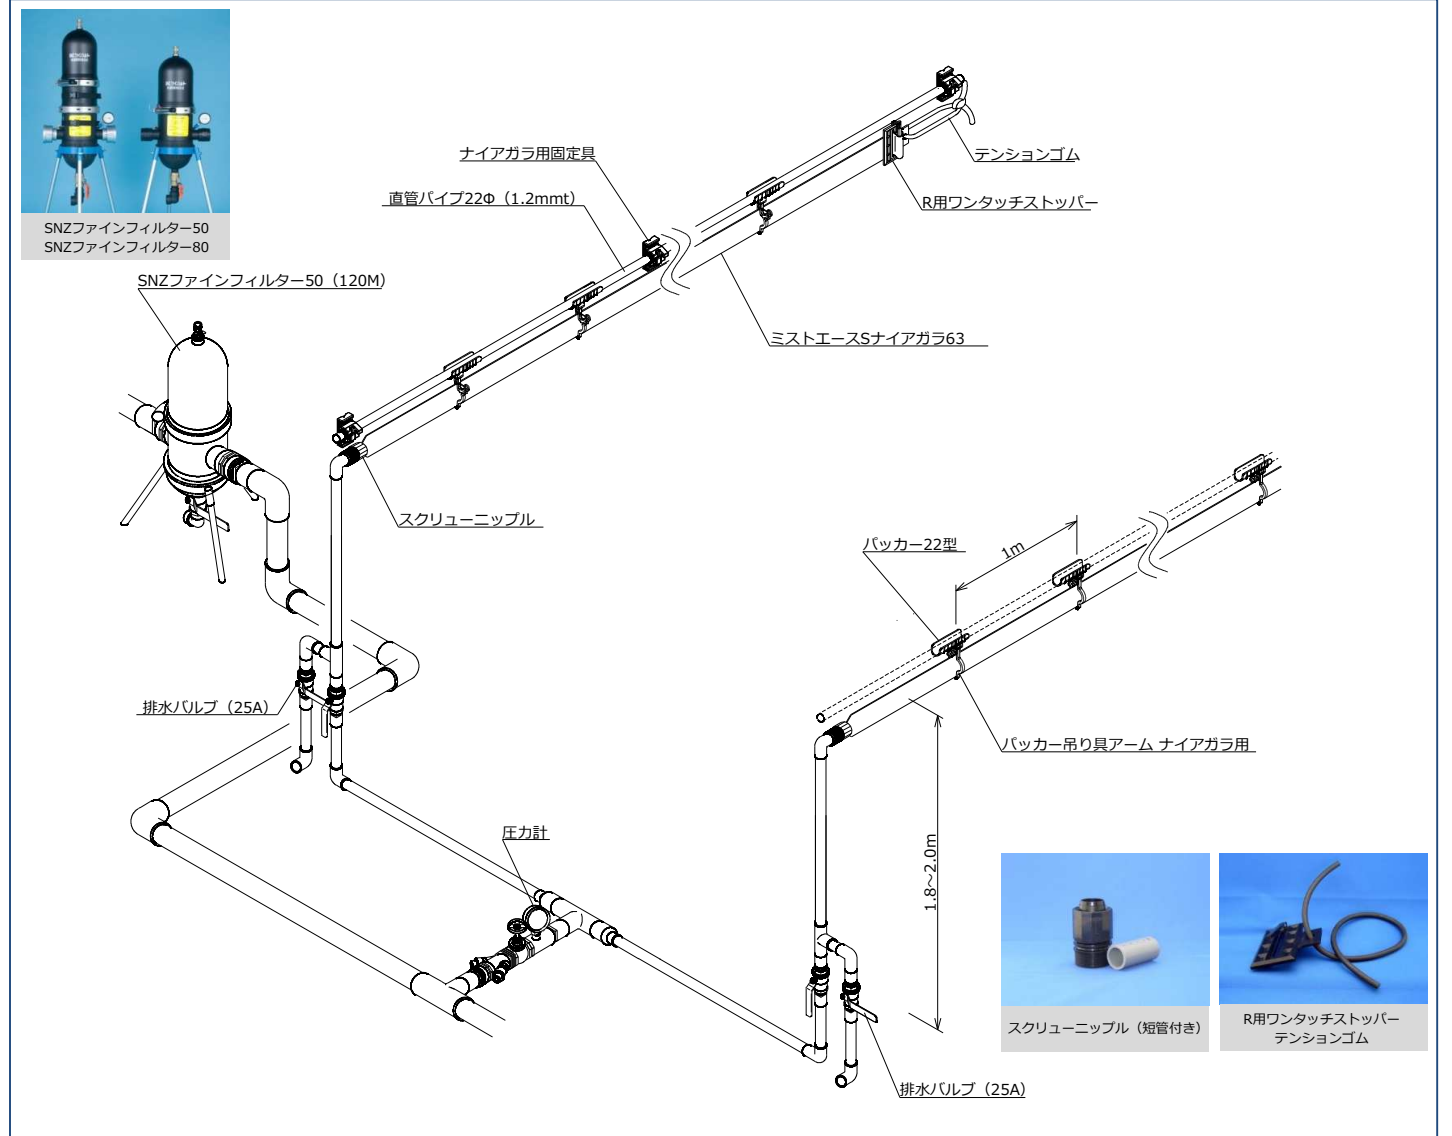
SNZファインフィルター50
SNZファインフィルター80

SNZファインフィルター50（120M）

ナイアガラ用固定具

直管パイプ22Φ（1.2mmt）

テンションゴム

R用ワンタッチストッパー

ミストエースSナイアガラ63

スクリューニップル

パッカー22型

1m

排水バルブ（25A）

パッカー吊り具アーム ナイアガラ用

圧力計

1.8～2.0m

スクリューニップル（短管付き）

R用ワンタッチストッパー
テンションゴム

排水バルブ（25A）